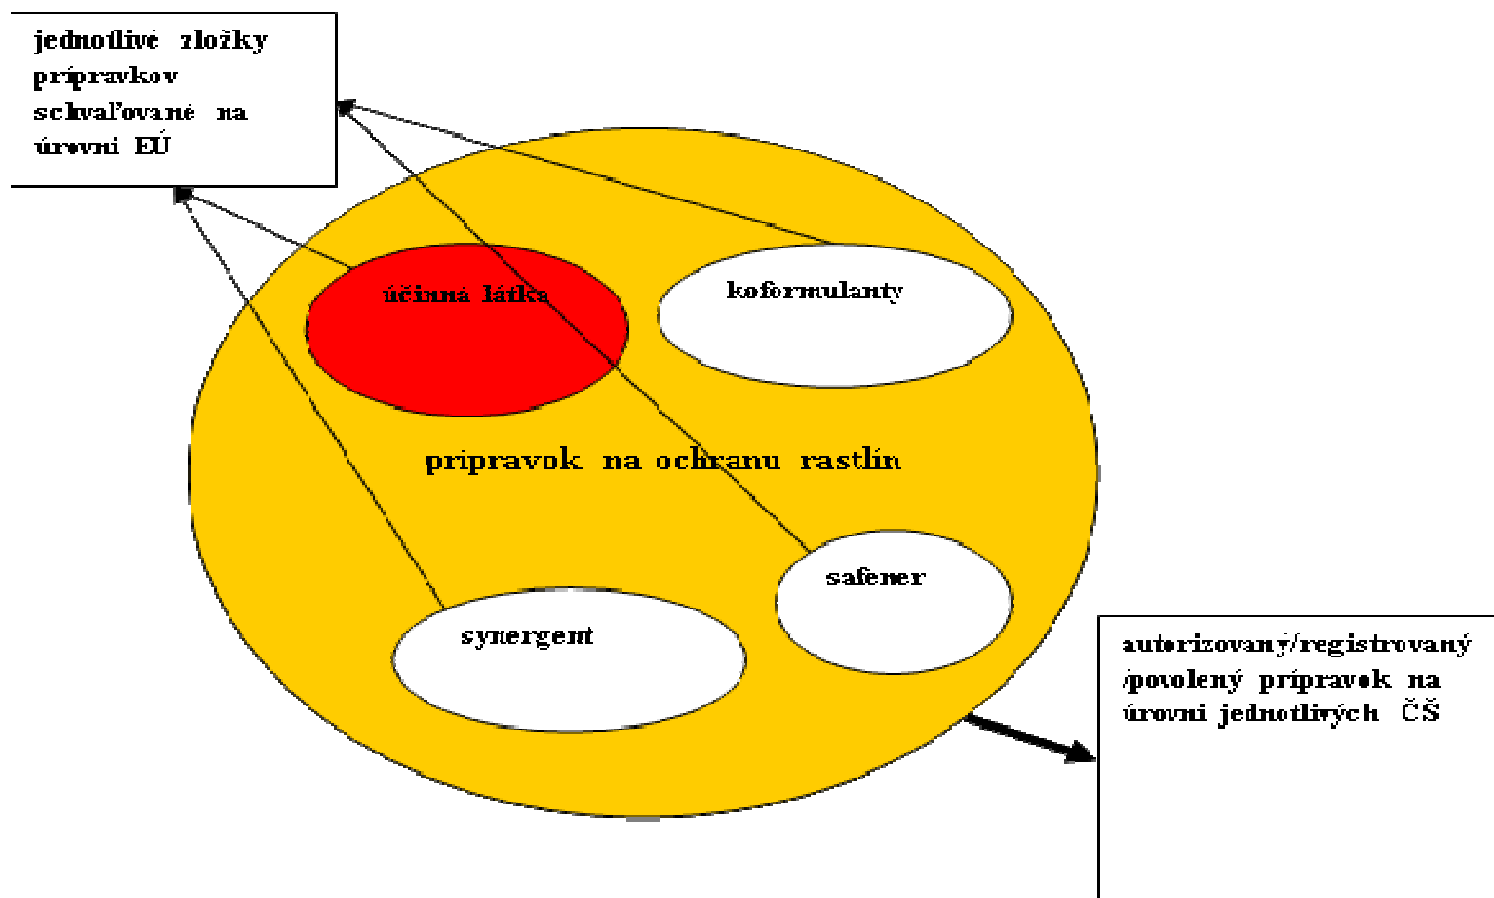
jednotlivé zložky prípravkov schvaľované na úrovni EÚ

účinná látka

koformulanty

prípravok na ochranu rastlín

safener

synergent

autorizovaný/registrovaný /povolený prípravok na úrovni jednotlivých ČŠ